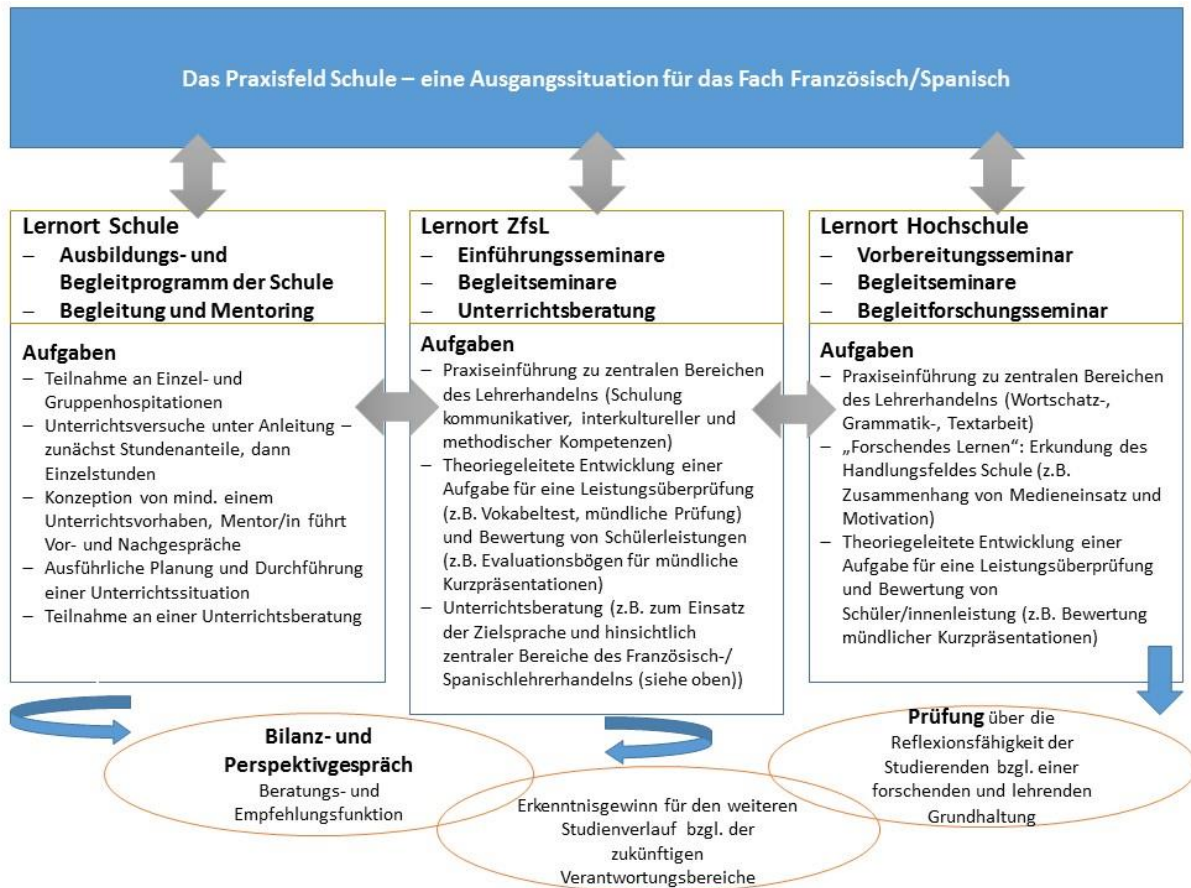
Das Praxisfeld Schule – eine Ausgangssituation für das Fach Französisch/Spanisch

Lernort Schule
– Ausbildungs- und Begleitprogramm der Schule
– Begleitung und Mentoring

Aufgaben
– Teilnahme an Einzel- und Gruppenhospitationen
– Unterrichtsversuche unter Anleitung – zunächst Stundenanteile, dann Einzelstunden
– Konzeption von mind. einem Unterrichtsvorhaben, Mentor/in führt Vor- und Nachgespräche
– Ausführliche Planung und Durchführung einer Unterrichtssituation
– Teilnahme an einer Unterrichtsberatung

Lernort ZfsL
– Einführungsseminare
– Begleitseminare
– Unterrichtsberatung

Aufgaben
– Praxiseinführung zu zentralen Bereichen des Lehrerhandelns (Schulung kommunikativer, interkultureller und methodischer Kompetenzen)
– Theoriegeleitete Entwicklung einer Aufgabe für eine Leistungsüberprüfung (z.B. Vokabeltest, mündliche Prüfung) und Bewertung von Schülerleistungen (z.B. Evaluationsbögen für mündliche Kurzpräsentationen)
– Unterrichtsberatung (z.B. zum Einsatz der Zielsprache und hinsichtlich zentraler Bereiche des Französisch-/Spanischlehrerhandelns (siehe oben))

Lernort Hochschule
– Vorbereitungsseminar
– Begleitseminare
– Begleitforschungsseminar

Aufgaben
– Praxiseinführung zu zentralen Bereichen des Lehrerhandelns (Wortschatz-, Grammatik-, Textarbeit)
– „Forschendes Lernen": Erkundung des Handlungsfeldes Schule (z.B. Zusammenhang von Medieneinsatz und Motivation)
– Theoriegeleitete Entwicklung einer Aufgabe für eine Leistungsüberprüfung und Bewertung von Schüler/innenleistung (z.B. Bewertung mündlicher Kurzpräsentationen)

Bilanz- und Perspektivgespräch
Beratungs- und Empfehlungsfunktion

Erkenntnisgewinn für den weiteren Studienverlauf bzgl. der zukünftigen Verantwortungsbereiche

Prüfung über die Reflexionsfähigkeit der Studierenden bzgl. einer forschenden und lehrenden Grundhaltung